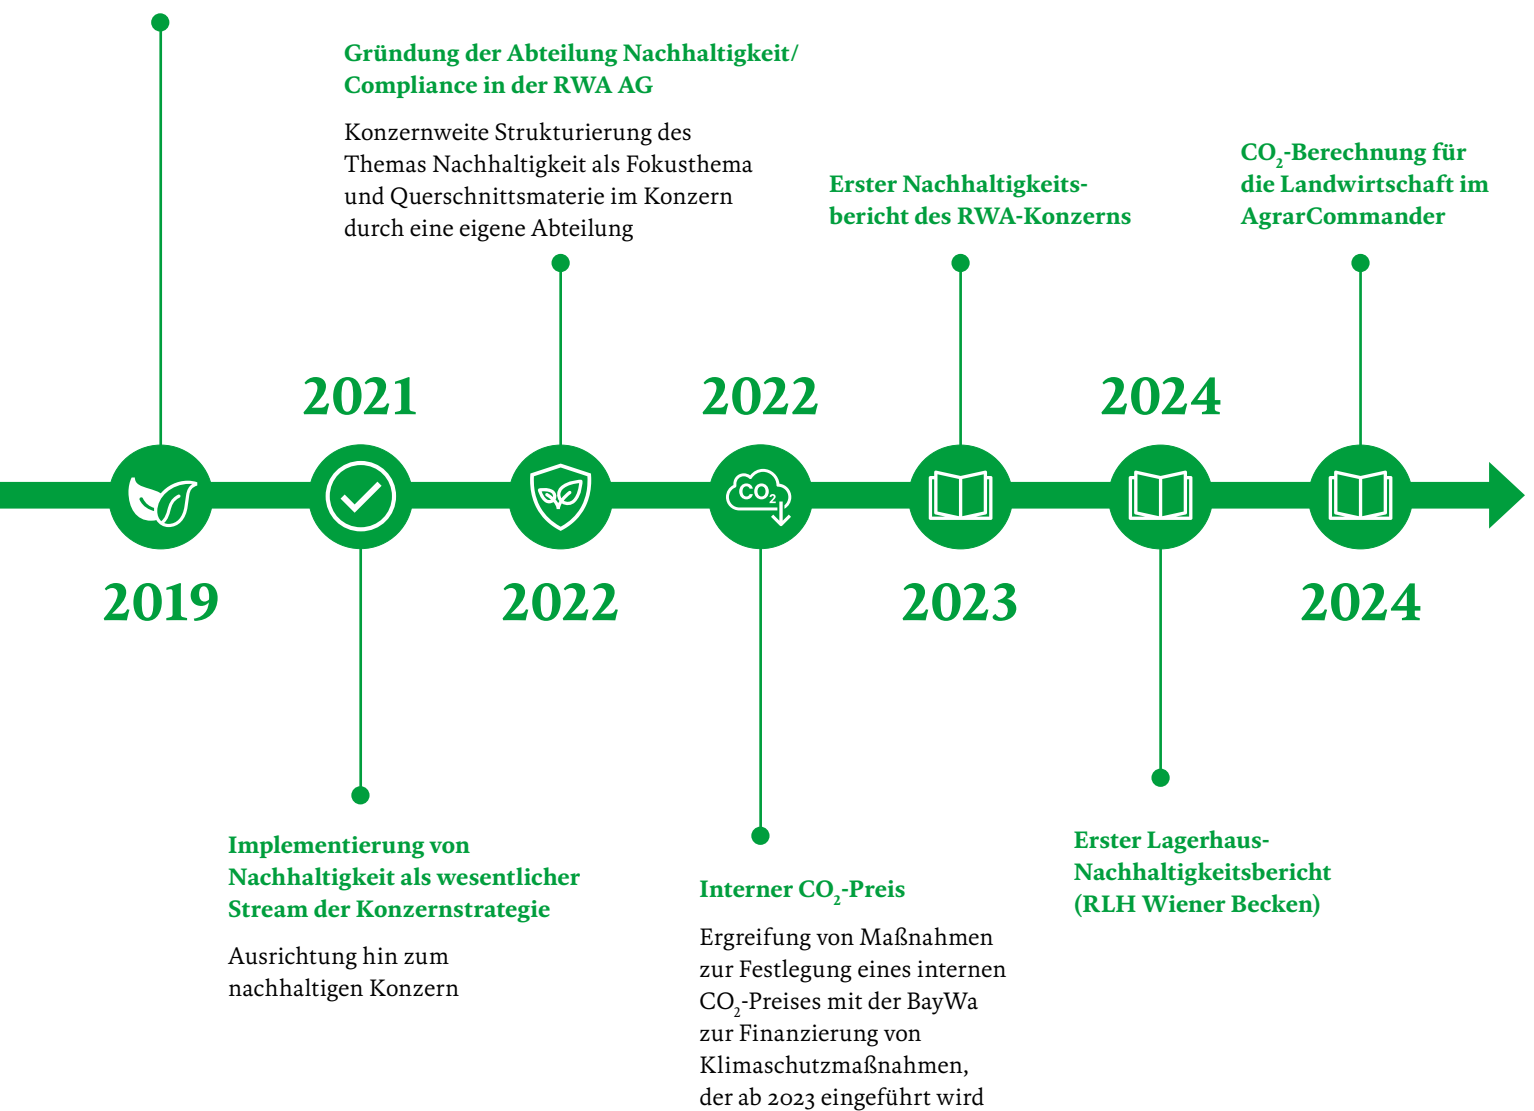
Gründung der Abteilung Nachhaltigkeit/ Compliance in der RWA AG

Konzernweite Strukturierung des Themas Nachhaltigkeit als Fokusthema und Querschnittsmaterie im Konzern durch eine eigene Abteilung

Erster Nachhaltigkeitsbericht des RWA-Konzerns

$CO_2$-Berechnung für die Landwirtschaft im AgrarCommander

2021

2022

2024

$CO_2$

2019

2022

2023

2024

Implementierung von Nachhaltigkeit als wesentlicher Stream der Konzernstrategie

Ausrichtung hin zum nachhaltigen Konzern

Interner $CO_2$-Preis

Ergreifung von Maßnahmen zur Festlegung eines internen $CO_2$-Preises mit der BayWa zur Finanzierung von Klimaschutzmaßnahmen, der ab 2023 eingeführt wird

Erster Lagerhaus-Nachhaltigkeitsbericht (RLH Wiener Becken)